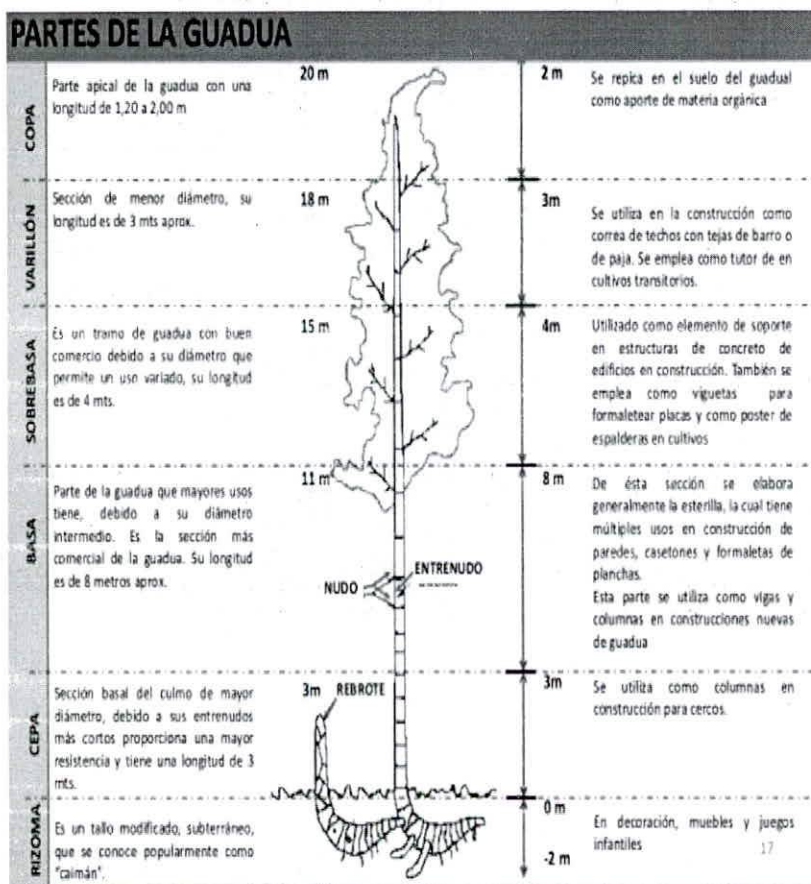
PARTES DE LA GUADUA

COPA

Parte apical de la guadua con una longitud de 1,20 a 2,00 m

20 m

2 m

Se repica en el suelo del guadual como aporte de materia orgánica

VARILLÓN

Sección de menor diámetro, su longitud es de 3 mts aprox.

18 m

3m

Se utiliza en la construcción como correa de techos con tejas de barro o de paja. Se emplea como tutor de en cultivos transitorios.

SOBREBASA

Es un tramo de guadua con buen comercio debido a su diámetro que permite un uso variado, su longitud es de 4 mts.

15 m

4m

Utilizado como elemento de soporte en estructuras de concreto de edificios en construcción. También se emplea como viguetas para formaletear placas y como poster de espalderas en cultivos

BASA

Parte de la guadua que mayores usos tiene, debido a su diámetro intermedio. Es la sección más comercial de la guadua. Su longitud es de 8 metros aprox.

11 m

ENTRENUDO

NUDO

8 m

De ésta sección se elabora generalmente la esterilla, la cual tiene múltiples usos en construcción de paredes, casetones y formaletas de planchas.
Esta parte se utiliza como vigas y columnas en construcciones nuevas de guadua

CEPA

Sección basal del culmo de mayor diámetro, debido a sus entrenudos más cortos proporciona una mayor resistencia y tiene una longitud de 3 mts.

3m

REBROTE

3m

Se utiliza como columnas en construcción para cercos.

RIZOMA

Es un tallo modificado, subterráneo, que se conoce popularmente como "caimán".

0 m

-2 m

En decoración, muebles y juegos infantiles

17